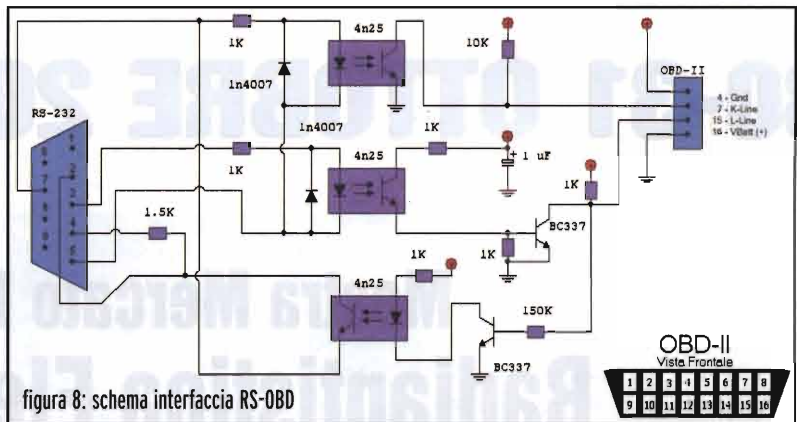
1K
4n25
10K
OBD-II
1n4007
4 - Gnd
7 - K-Line
15 - L-Line
16 - VBatt (+)
RS-232
1n4007
1K
4n25
1K
1 uF
1K
1.5K
BC337
1K
1K
4n25
150K
BC337
OBD-II
Vista Frontale
1 2 3 4 5 6 7 8
9 10 11 12 13 14 15 16
figura 8: schema interfaccia RS-OBD